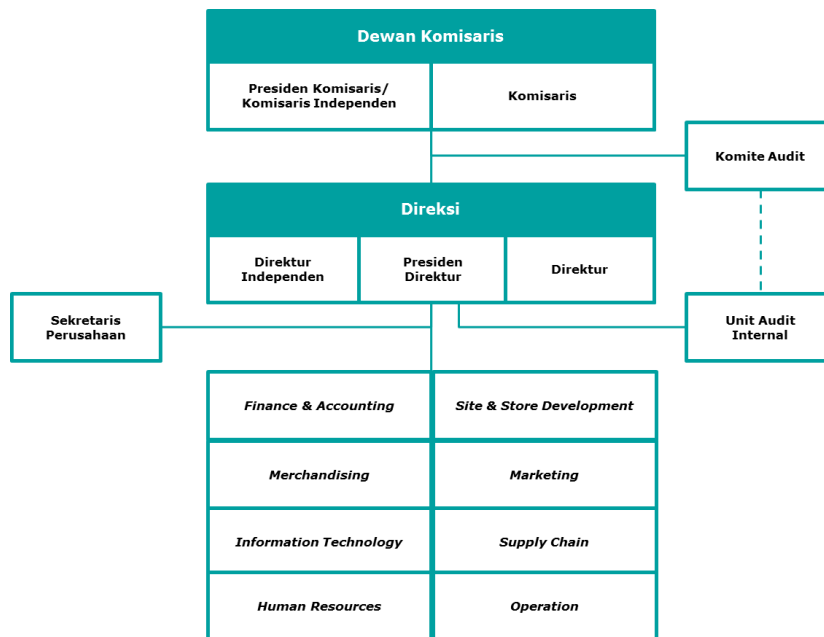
Dewan Komisaris

Presiden Komisaris/ Komisaris Independen

Komisaris

Komite Audit

Direksi

Direktur Independen

Presiden Direktur

Direktur

Sekretaris Perusahaan

Unit Audit Internal

*Finance & Accounting*

*Site & Store Development*

*Merchandising*

*Marketing*

*Information Technology*

*Supply Chain*

*Human Resources*

*Operation*